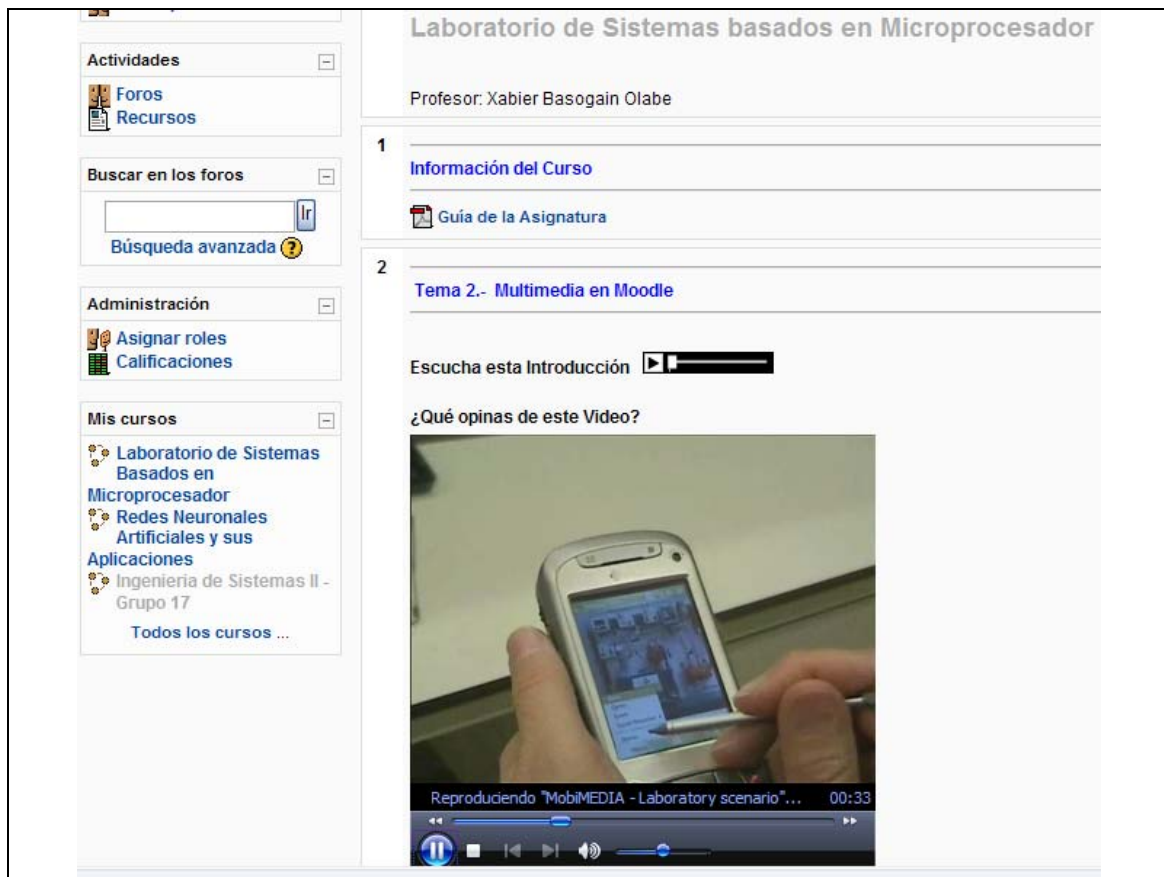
Actividades
Foros
Recursos

Buscar en los foros
Ir
Búsqueda avanzada

Administración
Asignar roles
Calificaciones

Mis cursos
Laboratorio de Sistemas Basados en Microprocesador
Redes Neuronales Artificiales y sus Aplicaciones
Ingenieria de Sistemas II - Grupo 17
Todos los cursos ...

Laboratorio de Sistemas basados en Microprocesador

Profesor: Xabier Basogain Olabe

1

Información del Curso

Guía de la Asignatura

2

Tema 2.- Multimedia en Moodle

Escucha esta Introducción

¿Qué opinas de este Video?

Reproduciendo "MobiMEDIA - Laboratory scenario"... 00:33